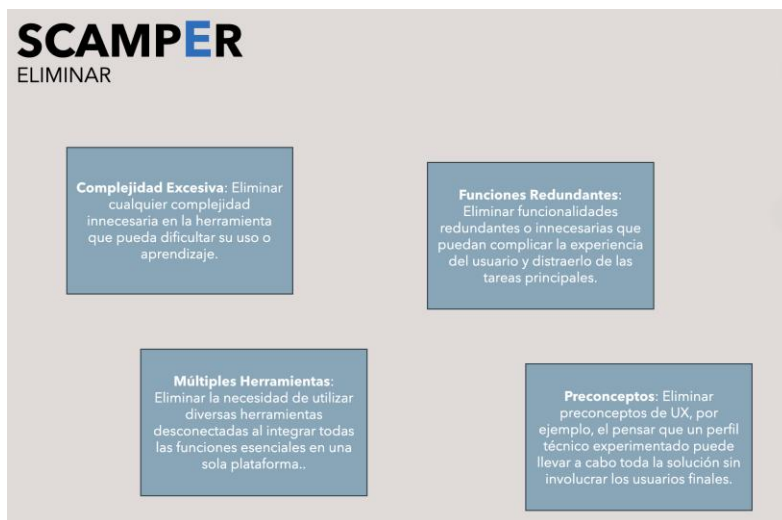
SCAMPER
ELIMINAR

Complejidad Excesiva: Eliminar cualquier complejidad innecesaria en la herramienta que pueda dificultar su uso o aprendizaje.

Funciones Redundantes: Eliminar funcionalidades redundantes o innecesarias que puedan complicar la experiencia del usuario y distraerlo de las tareas principales.

Múltiples Herramientas: Eliminar la necesidad de utilizar diversas herramientas desconectadas al integrar todas las funciones esenciales en una sola plataforma..

Preconceptos: Eliminar preconceptos de UX, por ejemplo, el pensar que un perfil técnico experimentado puede llevar a cabo toda la solución sin involucrar los usuarios finales.